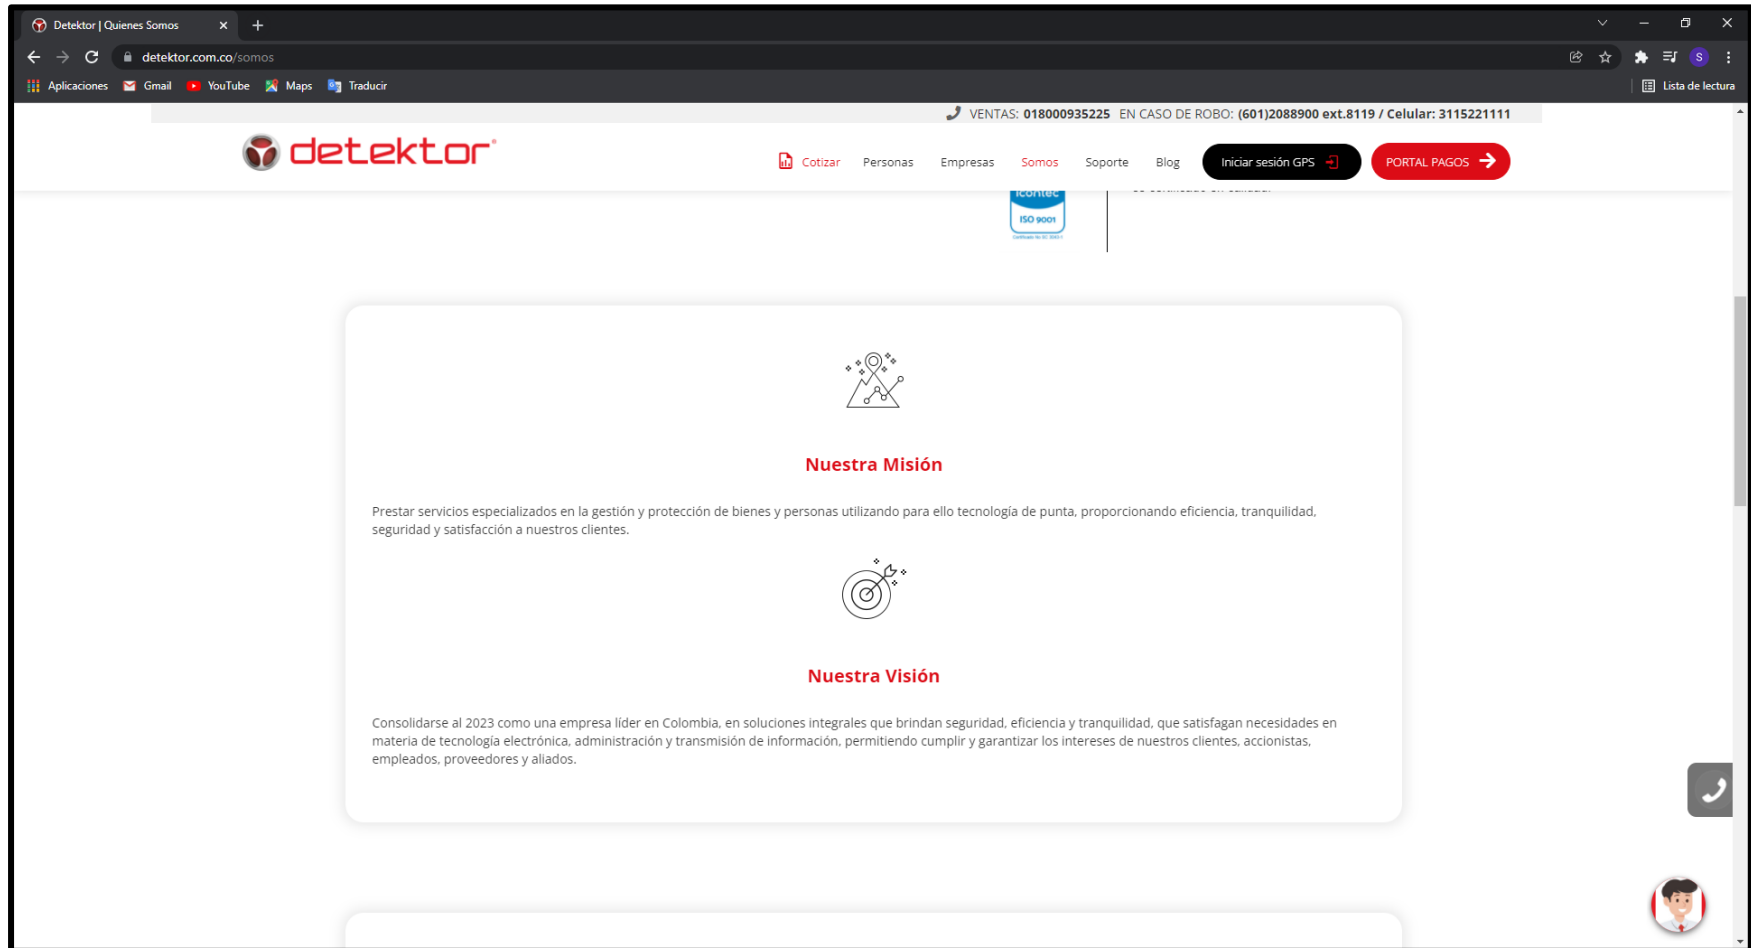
Detektor | Quienes Somos

detektor.com.co/somos

Aplicaciones Gmail YouTube Maps Traducir

Lista de lectura

VENTAS: 018000935225 EN CASO DE ROBO: (601)2088900 ext.8119 / Celular: 3115221111

detektor

Cotizar Personas Empresas Somos Soporte Blog Iniciar sesión GPS PORTAL PAGOS

icontec ISO 9001

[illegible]

Nuestra Misión

Prestar servicios especializados en la gestión y protección de bienes y personas utilizando para ello tecnología de punta, proporcionando eficiencia, tranquilidad, seguridad y satisfacción a nuestros clientes.

Nuestra Visión

Consolidarse al 2023 como una empresa líder en Colombia, en soluciones integrales que brindan seguridad, eficiencia y tranquilidad, que satisfagan necesidades en materia de tecnología electrónica, administración y transmisión de información, permitiendo cumplir y garantizar los intereses de nuestros clientes, accionistas, empleados, proveedores y aliados.